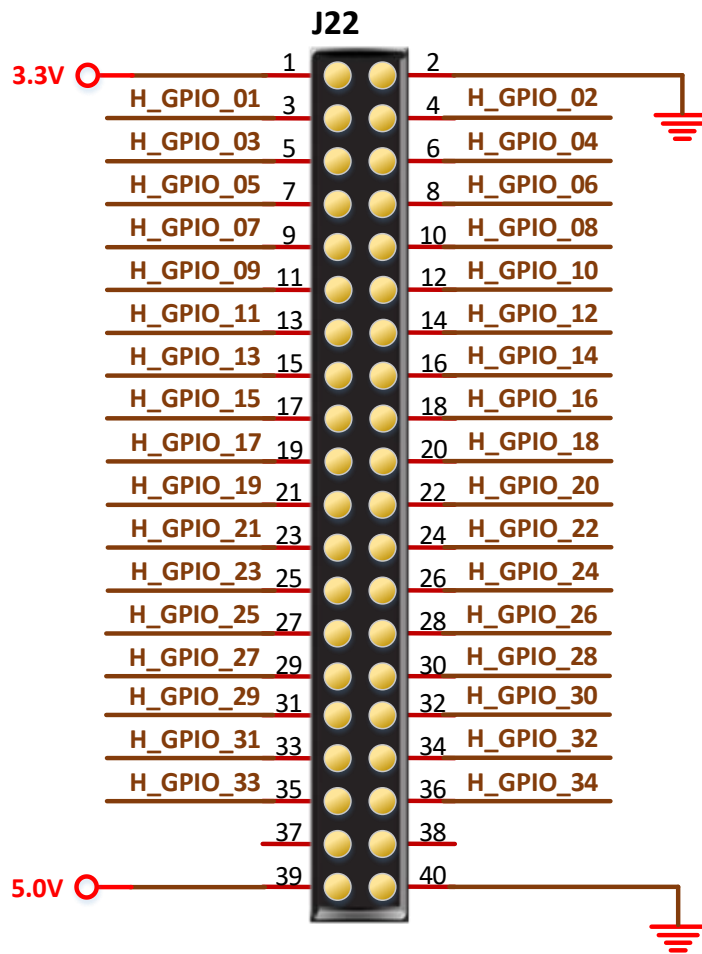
J22

3.3V 1 2
H_GPIO_01 3 4 H_GPIO_02
H_GPIO_03 5 6 H_GPIO_04
H_GPIO_05 7 8 H_GPIO_06
H_GPIO_07 9 10 H_GPIO_08
H_GPIO_09 11 12 H_GPIO_10
H_GPIO_11 13 14 H_GPIO_12
H_GPIO_13 15 16 H_GPIO_14
H_GPIO_15 17 18 H_GPIO_16
H_GPIO_17 19 20 H_GPIO_18
H_GPIO_19 21 22 H_GPIO_20
H_GPIO_21 23 24 H_GPIO_22
H_GPIO_23 25 26 H_GPIO_24
H_GPIO_25 27 28 H_GPIO_26
H_GPIO_27 29 30 H_GPIO_28
H_GPIO_29 31 32 H_GPIO_30
H_GPIO_31 33 34 H_GPIO_32
H_GPIO_33 35 36 H_GPIO_34
37 38
5.0V 39 40